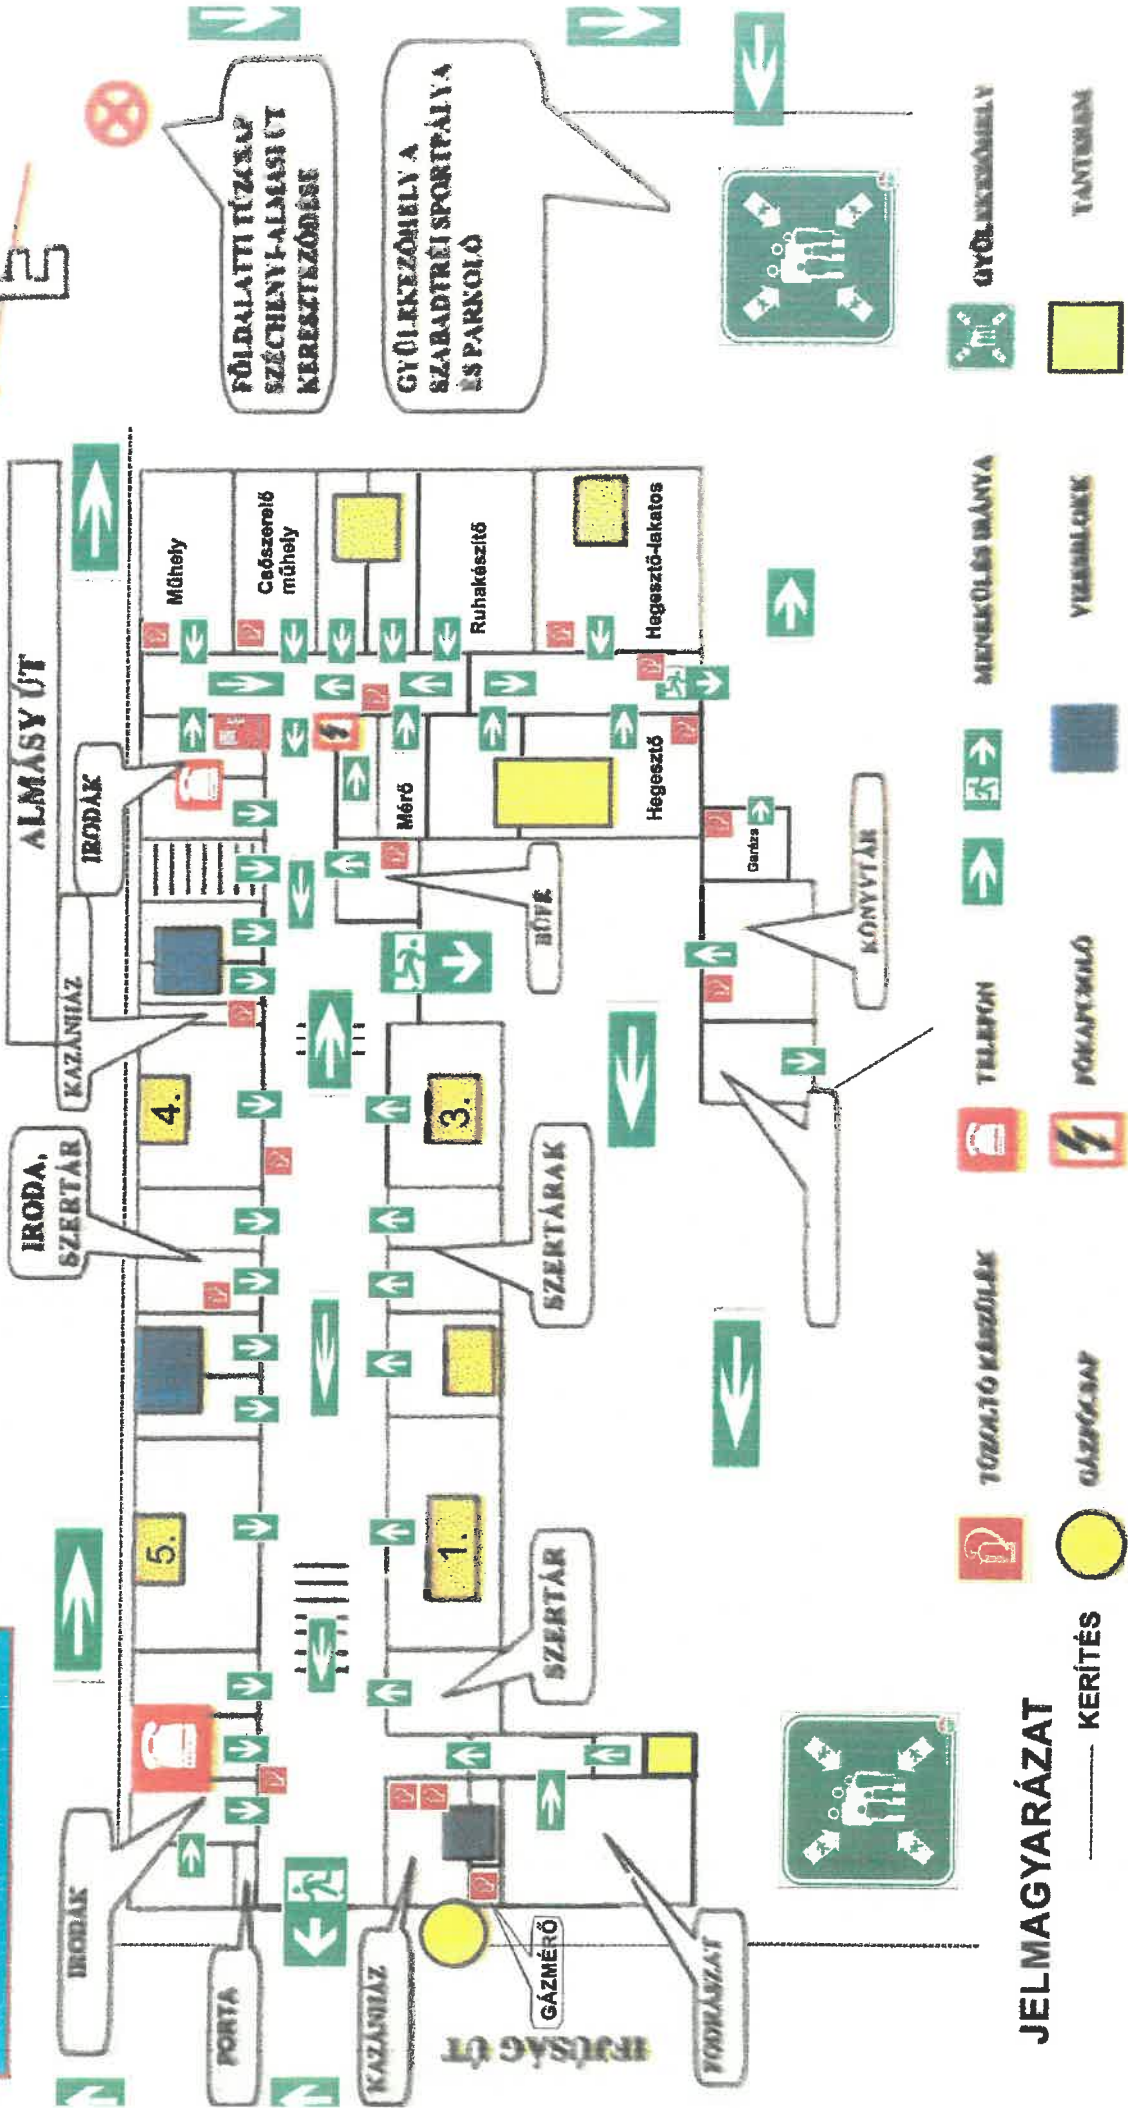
FÖLDALATTI TŰZCSAP SZÉCHENYI-ALMÁSI ÚT KERESZTEZŐDÉSE

GYÜLEKEZŐHELY A SZABADTÉRI SPORTPÁLYA ÉS PARKOLÓ

ALMÁSY ÚT

Műhely

Cső­szerelő műhely

Ruhakészítő

Hegesztő-lakatos

Mérő

Hegesztő

Garázs

IRODÁK

KAZÁNHÁZ

BÜFÉ

KÖNYVTÁR

4.

3.

IRODA, SZERTÁR

SZERTÁRAK

5.

1.

SZERTÁR

IRODÁK

PORTA

KAZÁNHÁZ

GÁZMÉRŐ

FODRÁSZAT

IFJÚSÁG ÚT

JELMAGYARÁZAT

KERÍTÉS

TŰZOLTÓ KÉSZÜLÉK

GÁZFŐCSAP

TELEFON

FŐKAPCSOLÓ

MENEKÜLÉS IRÁNYA

VIZESBLOKK

GYÜLEKEZŐHELY

TANTEREM